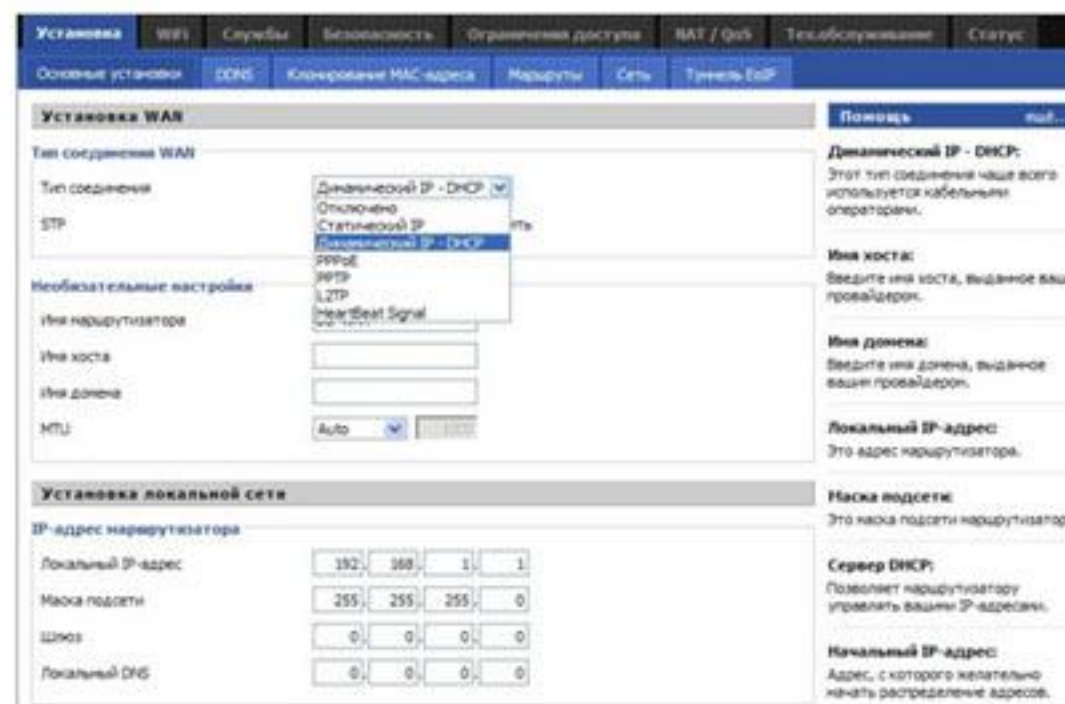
Установка WiFi Службы Безопасность Ограничения доступа NAT / QoS Техобслуживание Статус

Основные установки DDNS Клонирование MAC-адреса Маршруты Сеть Туннель EoIP

Установка WAN

Тип соединения WAN

Тип соединения Динамический IP - DHCP

Отключено
Статический IP
Динамический IP - DHCP
PPPoE
PPTP
L2TP
HeartBeat Signal

STP

Необязательные настройки

Имя маршрутизатора

Имя хоста

Имя домена

MTU Auto

Установка локальной сети

IP-адрес маршрутизатора

Локальный IP-адрес 192. 168. 1. 1

Маска подсети 255. 255. 255. 0

Шлюз 0. 0. 0. 0

Локальный DNS 0. 0. 0. 0

Помощь

Динамический IP - DHCP:
Этот тип соединения чаще всего используется кабельными операторами.

Имя хоста:
Введите имя хоста, выданное ваш провайдером.

Имя домена:
Введите имя домена, выданное вашим провайдером.

Локальный IP-адрес:
Это адрес маршрутизатора.

Маска подсети:
Это маска подсети маршрутизатор

Сервер DHCP:
Позволяет маршрутизатору управлять вашими IP-адресами.

Начальный IP-адрес:
Адрес, с которого желательно начать распределение адресов.